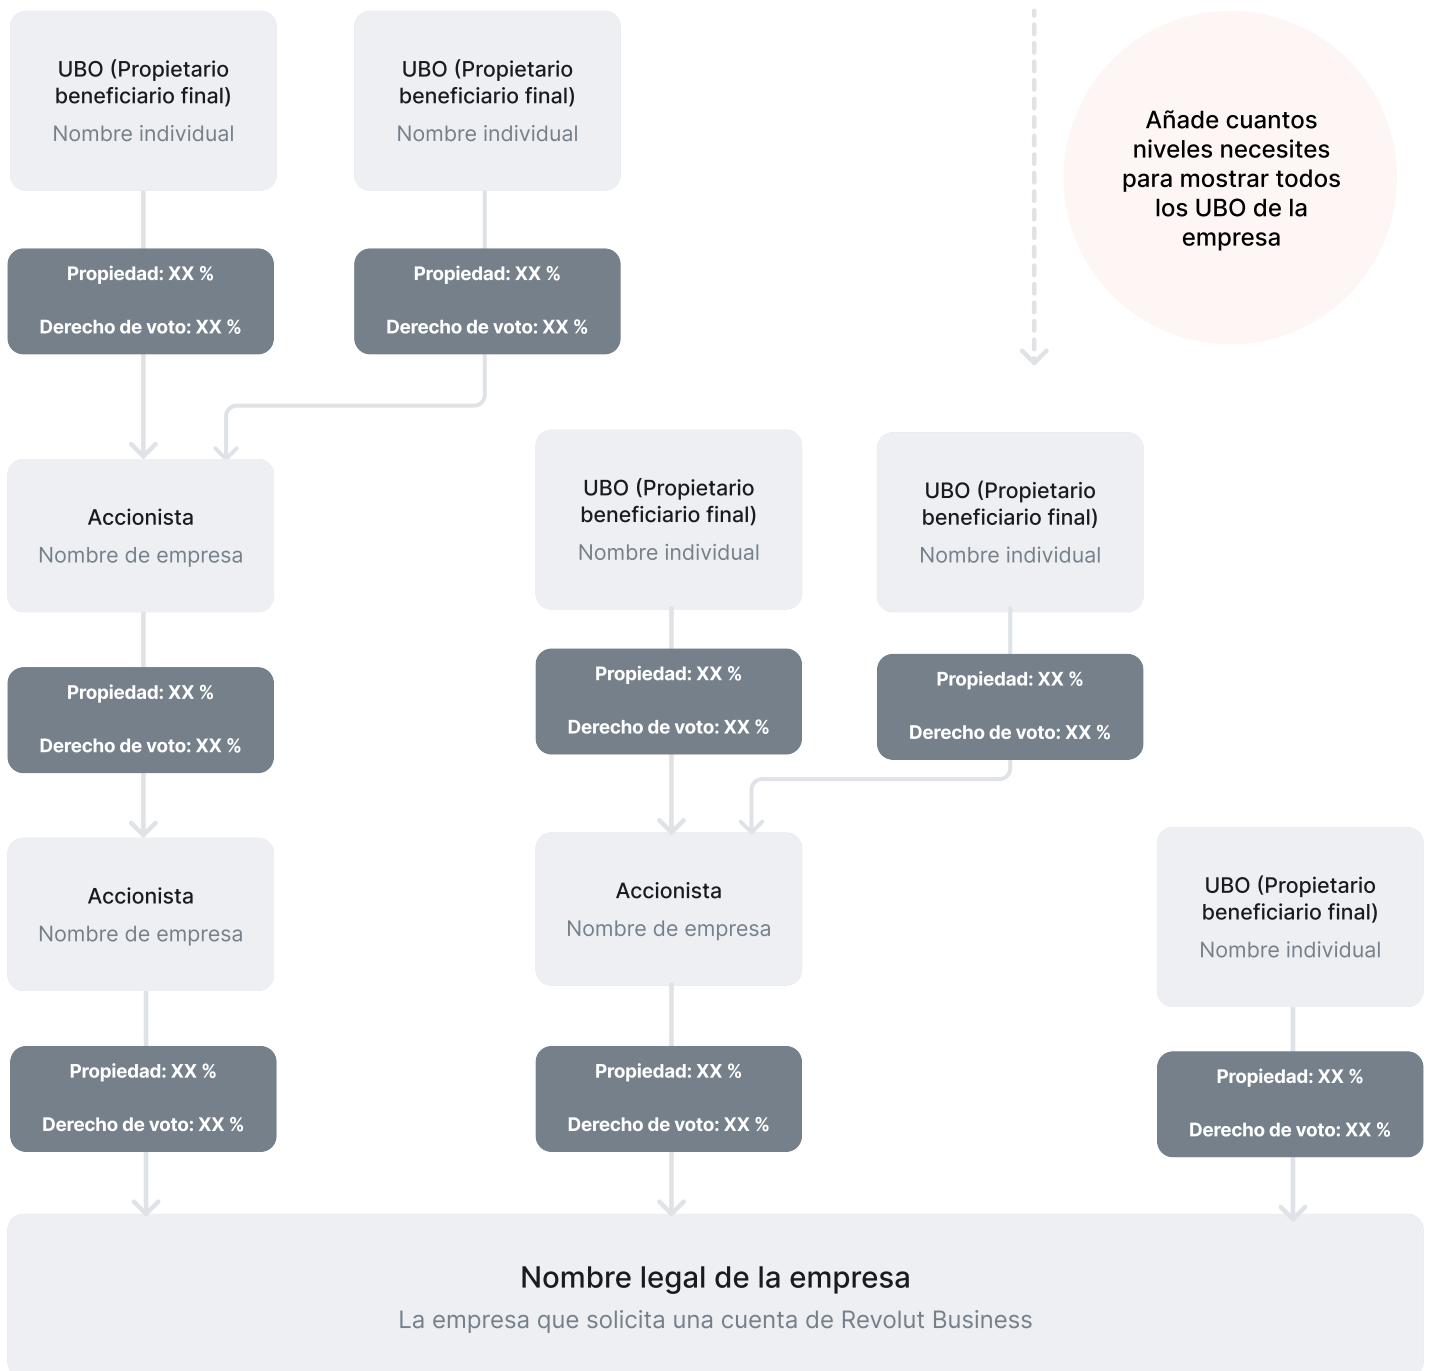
UBO (Propietario beneficiario final)
Nombre individual

UBO (Propietario beneficiario final)
Nombre individual

Añade cuantos niveles necesites para mostrar todos los UBO de la empresa

Propiedad: XX %
Derecho de voto: XX %

Propiedad: XX %
Derecho de voto: XX %

Accionista
Nombre de empresa

UBO (Propietario beneficiario final)
Nombre individual

UBO (Propietario beneficiario final)
Nombre individual

Propiedad: XX %
Derecho de voto: XX %

Propiedad: XX %
Derecho de voto: XX %

Propiedad: XX %
Derecho de voto: XX %

Accionista
Nombre de empresa

Accionista
Nombre de empresa

UBO (Propietario beneficiario final)
Nombre individual

Propiedad: XX %
Derecho de voto: XX %

Propiedad: XX %
Derecho de voto: XX %

Propiedad: XX %
Derecho de voto: XX %

Nombre legal de la empresa
La empresa que solicita una cuenta de Revolut Business